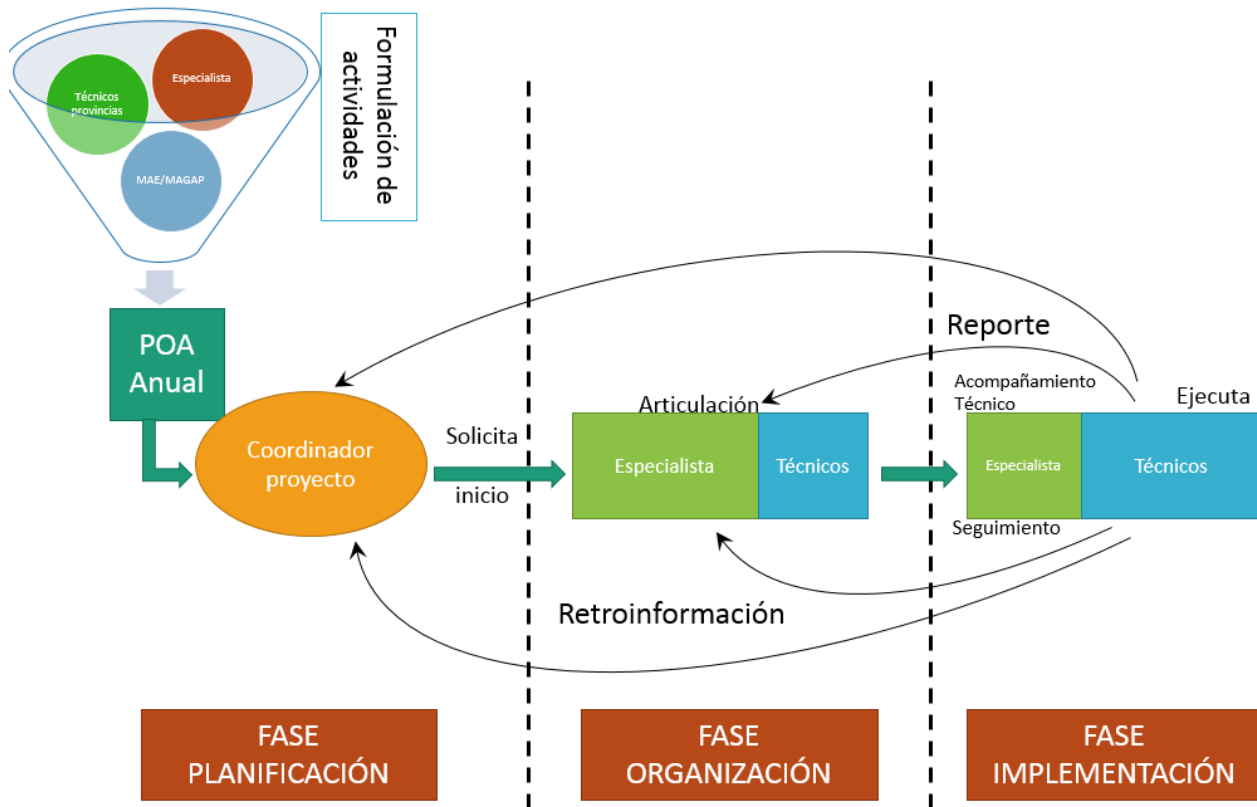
Técnicos provincias

Especialista

MAE/MAGAP

Formulación de actividades

POA Anual

Coordinador proyecto

Solicita

inicio

Articulación

Especialista

Técnicos

Reporte

Acompañamiento Técnico

Ejecuta

Especialista

Técnicos

Seguimiento

Retroinformación

FASE PLANIFICACIÓN

FASE ORGANIZACIÓN

FASE IMPLEMENTACIÓN